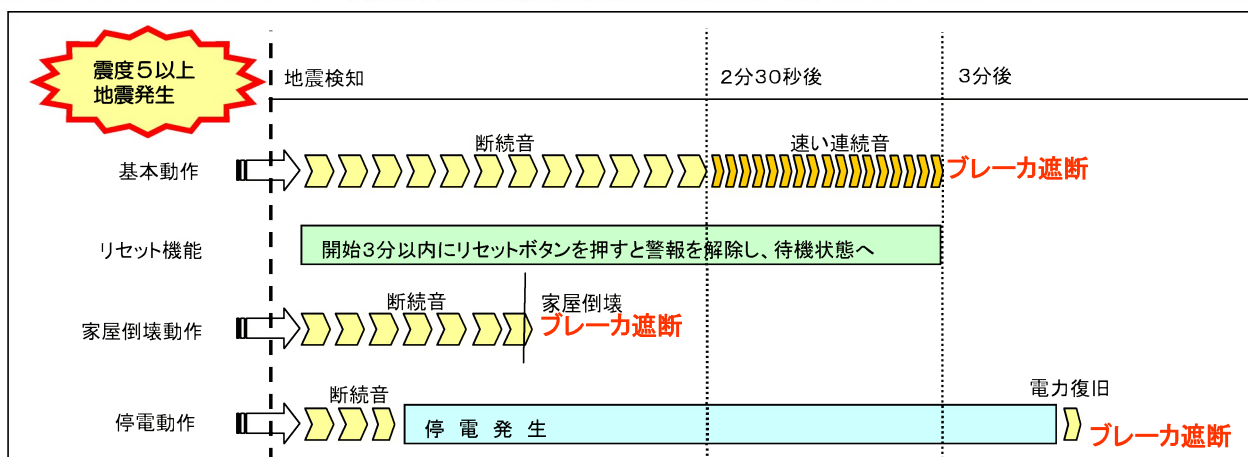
震度５以上
地震発生

地震検知

2分30秒後

3分後

基本動作

断続音

速い連続音

ブレーカ遮断

リセット機能

開始3分以内にリセットボタンを押すと警報を解除し、待機状態へ

家屋倒壊動作

断続音

家屋倒壊

ブレーカ遮断

停電動作

断続音

停 電 発 生

電力復旧

ブレーカ遮断